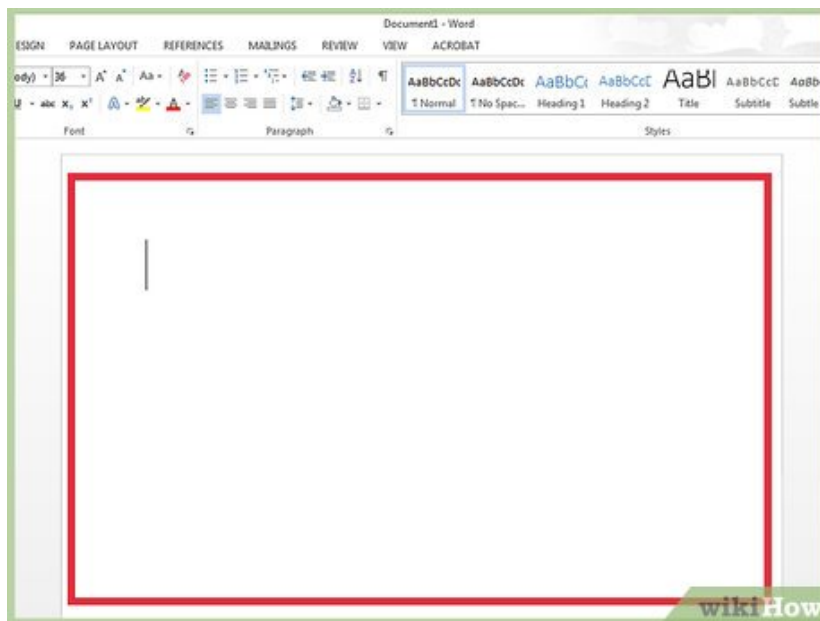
Document1 - Word

ESIGN PAGE LAYOUT REFERENCES MAILINGS REVIEW VIEW ACROBAT

ody) 36 A A Aa

U abc $x_2$ $x^2$ A A

Font

Paragraph

AaBbCcDc ¶ Normal

AaBbCcDc ¶ No Spac...

AaBbCc Heading 1

AaBbCcE Heading 2

AaBl Title

AaBbCcD Subtitle

AaBb Subtle

Styles

wikiHow